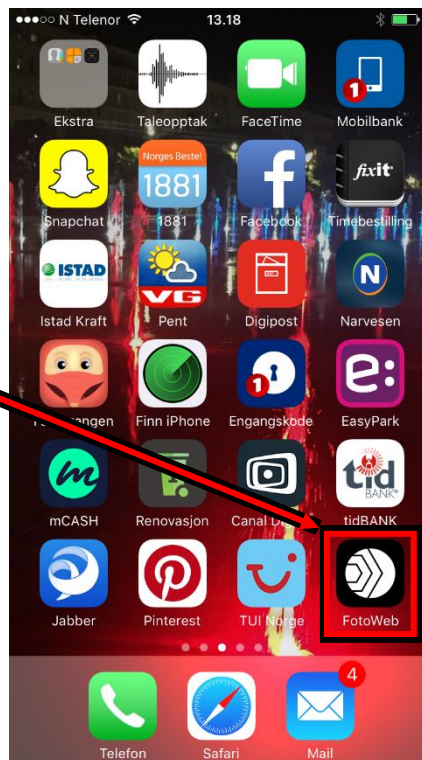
●●●○○ N Telenor 13.18

1

Ekstra
Taleopptak
FaceTime
Mobilbank

fixit
Norges Beste!
1881

Snapchat
1881
Facebook
Timebestilling

ISTAD
VG

Istad Kraft
Pent
Digipost
Narvesen

1

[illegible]angen
Finn iPhone
Engangskode
EasyPark

tid BANK

mCASH
Renovasjon
Canal D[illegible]
tidBANK

Jabber
Pinterest
TUI Norge
FotoWeb

4

Telefon
Safari
Mail